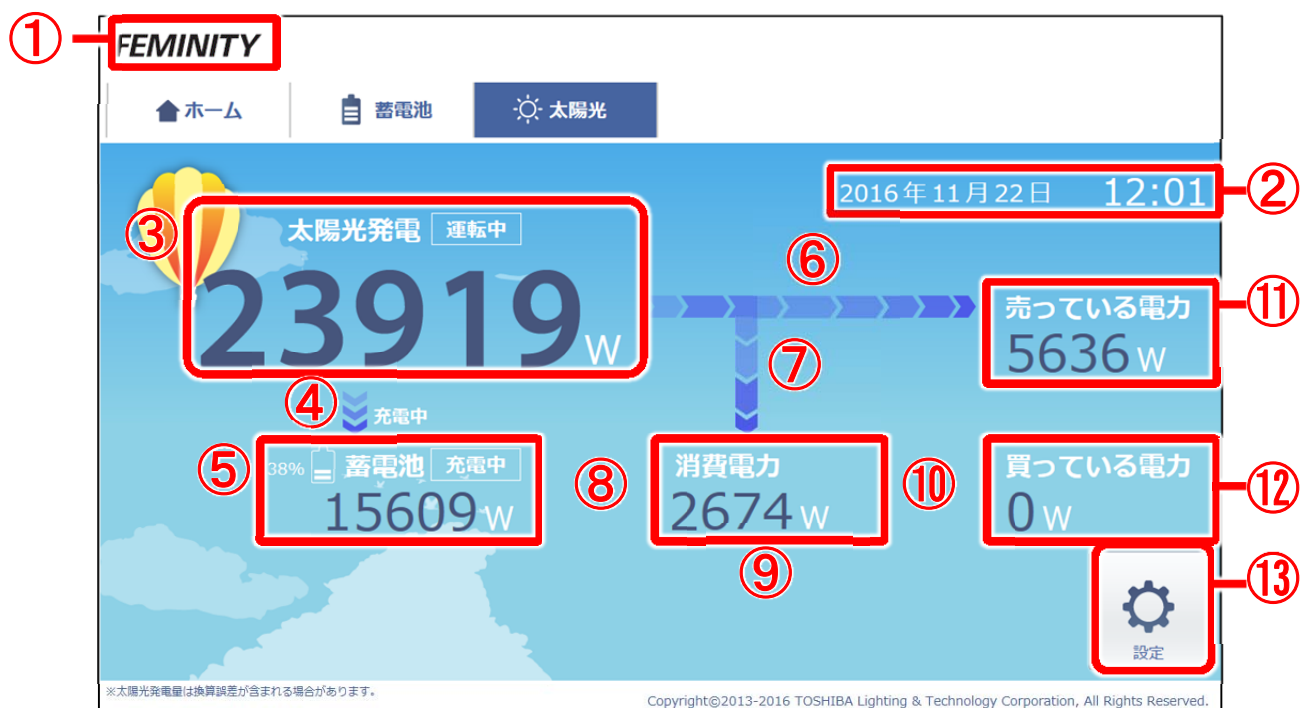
① FEMINITY

ホーム
蓄電池
太陽光

2016年11月22日 12:01 ②

③ 太陽光発電 運転中
23919 W

⑥

売っている電力
5636 W ⑪

⑦

④ 充電中

⑤ 38% 蓄電池 充電中
15609 W

⑧ 消費電力
2674 W
⑨

⑩

買っている電力
0 W ⑫

設定 ⑬

※太陽光発電量は換算誤差が含まれる場合があります。

Copyright©2013-2016 TOSHIBA Lighting & Technology Corporation, All Rights Reserved.